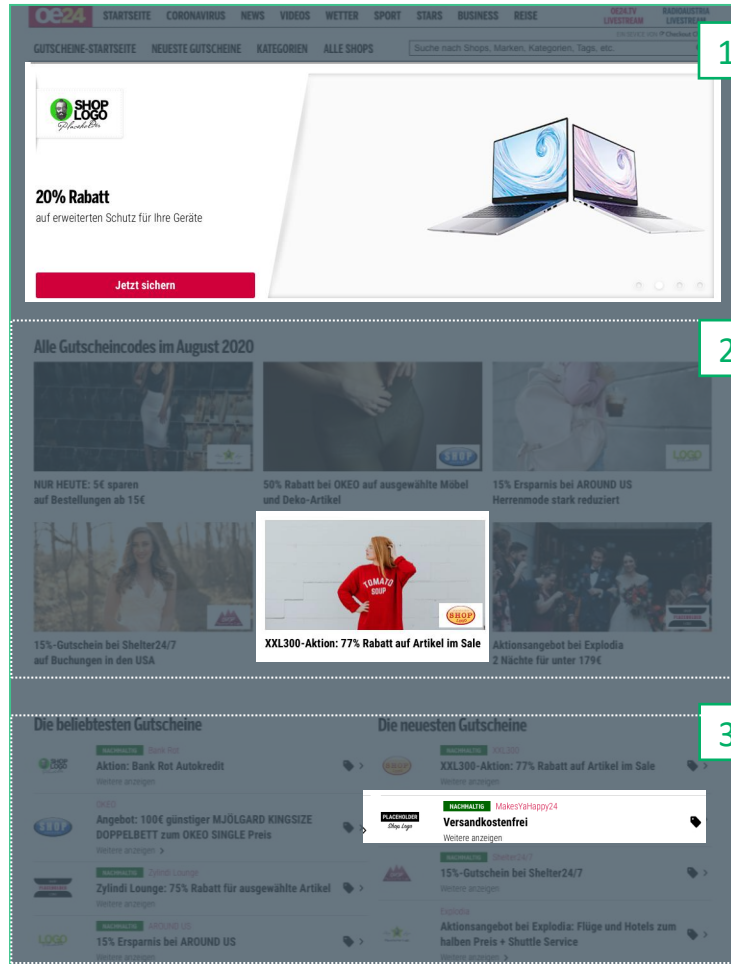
oe24 STARTSEITE CORONAVIRUS NEWS VIDEOS WETTER SPORT STARS BUSINESS REISE OE24.TV LIVESTREAM RADIOAUSTRIA LIVESTREAM

GUTSCHEINE-STARTSEITE NEUESTE GUTSCHEINE KATEGORIEN ALLE SHOPS Suche nach Shops, Marken, Kategorien, Tags, etc.

1

SHOP LOGO Placeholder

20% Rabatt
auf erweiterten Schutz für Ihre Geräte

Jetzt sichern

2

Alle Gutscheincodes im August 2020

NUR HEUTE: 5€ sparen auf Bestellungen ab 15€

50% Rabatt bei OKEO auf ausgewählte Möbel und Deko-Artikel

15% Ersparnis bei AROUND US Herrenmode stark reduziert

15%-Gutschein bei Shelter24/7 auf Buchungen in den USA

TOMATO SOUP

SHOP

XXL300-Aktion: 77% Rabatt auf Artikel im Sale

Aktionsangebot bei Explodia 2 Nächte für unter 179€

3

Die beliebtesten Gutscheine

NACHHALTIG Bank Rot
Aktion: Bank Rot Autokredit
Weitere anzeigen

OKEO
Angebot: 100€ günstiger MJÖLGARD KINGSIZE DOPPELBETT zum OKEO SINGLE Preis
Weitere anzeigen

NACHHALTIG Zylindi Lounge
Zylindi Lounge: 75% Rabatt für ausgewählte Artikel
Weitere anzeigen

NACHHALTIG AROUND US
15% Ersparnis bei AROUND US
Weitere anzeigen

Die neuesten Gutscheine

NACHHALTIG XXL300
XXL300-Aktion: 77% Rabatt auf Artikel im Sale
Weitere anzeigen

PLACEHOLDER Shop Logo
NACHHALTIG MakesYaHappy24
Versandkostenfrei
Weitere anzeigen

NACHHALTIG Shelter24/7
15%-Gutschein bei Shelter24/7
Weitere anzeigen

Explodia
Aktionsangebot bei Explodia: Flüge und Hotels zum halben Preis + Shuttle Service
Weitere anzeigen